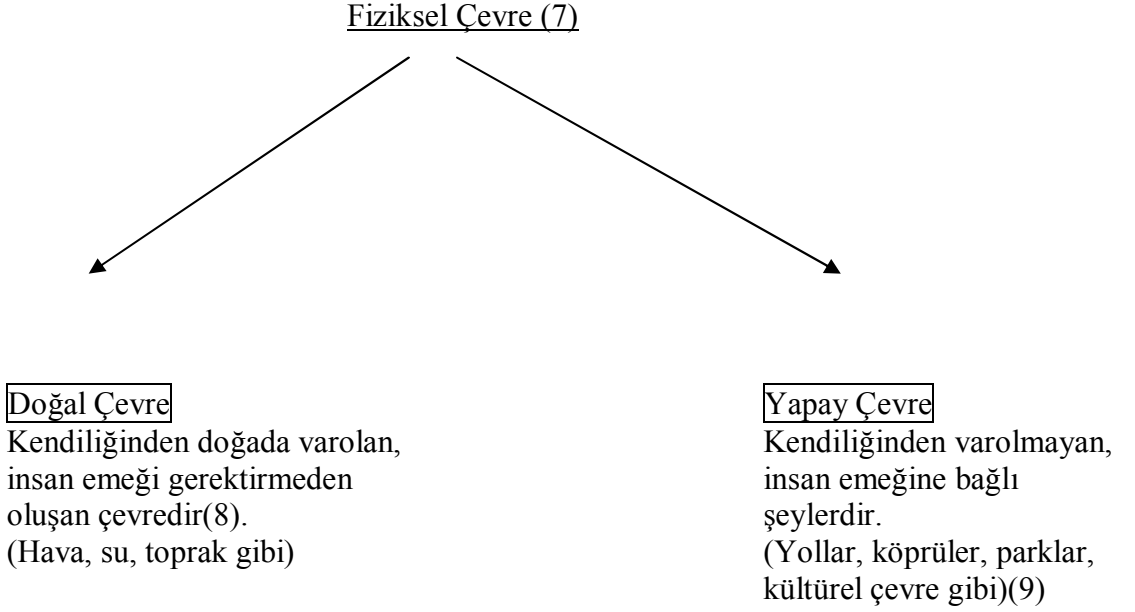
Fiziksel Çevre (7)

Doğal Çevre
Kendiliğinden doğada varolan, insan emeği gerektirmeden oluşan çevredir(8).
(Hava, su, toprak gibi)

Yapay Çevre
Kendiliğinden varolmayan, insan emeğine bağlı şeylerdir.
(Yollar, köprüler, parklar, kültürel çevre gibi)(9)